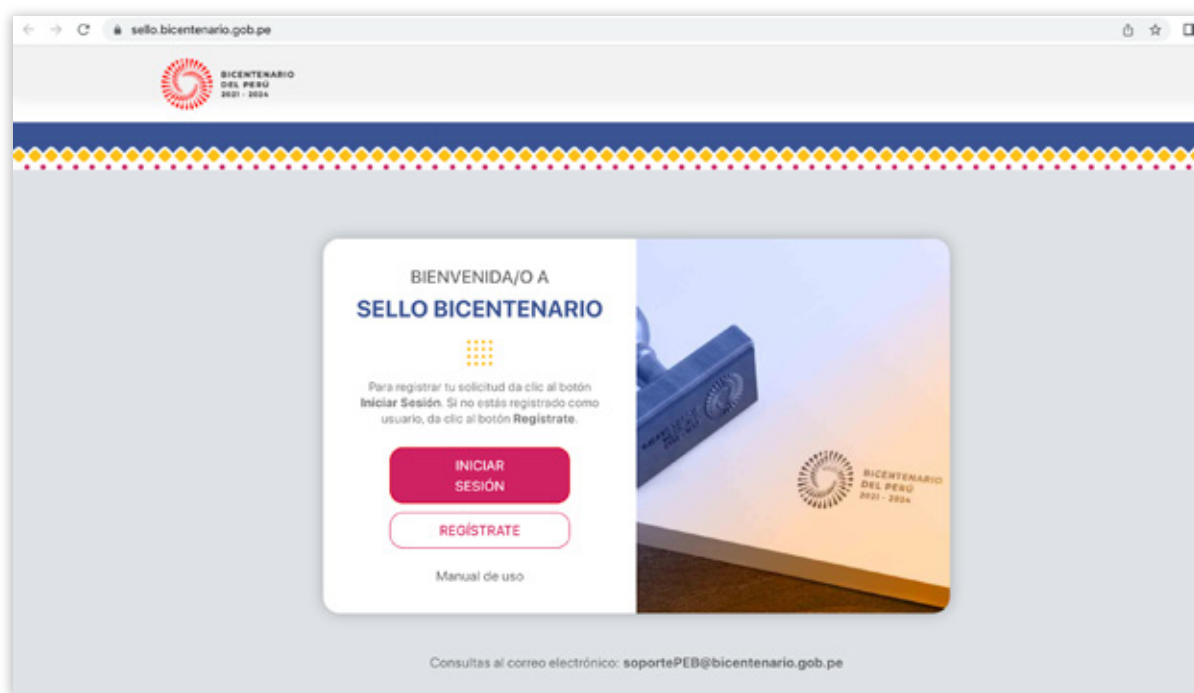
sello.bicentenario.gob.pe

BICENTENARIO DEL PERÚ 2021 - 2024

BIENVENIDA/O A

SELLO BICENTENARIO

Para registrar tu solicitud da clic al botón **Iniciar Sesión**. Si no estás registrado como usuario, da clic al botón **Registrate**.

INICIAR SESIÓN

REGÍSTRATE

Manual de uso

BICENTENARIO DEL PERÚ 2021 - 2024

Consultas al correo electrónico: **soportePEB@bicentenario.gob.pe**